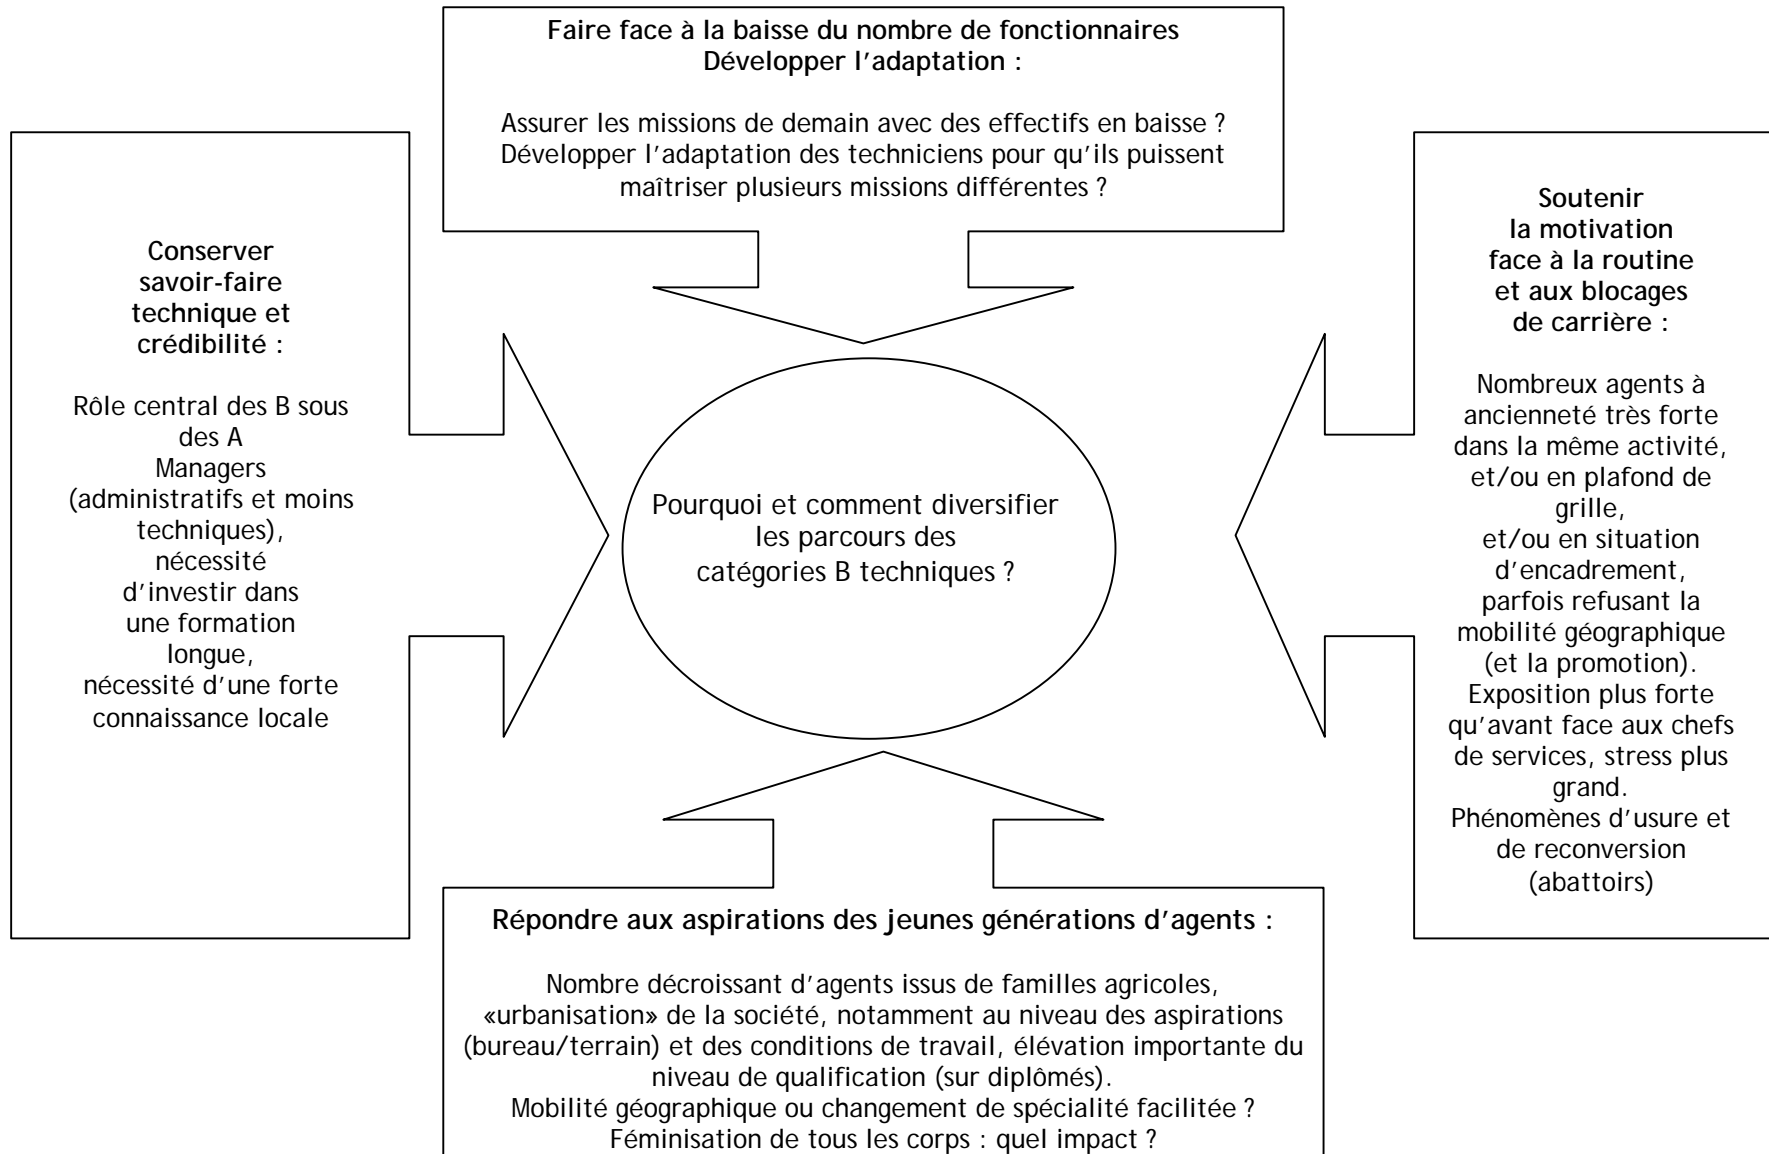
Faire face à la baisse du nombre de fonctionnaires
Développer l'adaptation :

Assurer les missions de demain avec des effectifs en baisse ? Développer l'adaptation des techniciens pour qu'ils puissent maîtriser plusieurs missions différentes ?

Conserver savoir-faire technique et crédibilité :

Rôle central des B sous des A Managers (administratifs et moins techniques), nécessité d'investir dans une formation longue, nécessité d'une forte connaissance locale

Pourquoi et comment diversifier les parcours des catégories B techniques ?

Soutenir la motivation face à la routine et aux blocages de carrière :

Nombreux agents à ancienneté très forte dans la même activité, et/ou en plafond de grille, et/ou en situation d'encadrement, parfois refusant la mobilité géographique (et la promotion). Exposition plus forte qu'avant face aux chefs de services, stress plus grand. Phénomènes d'usure et de reconversion (abattoirs)

Répondre aux aspirations des jeunes générations d'agents :

Nombre décroissant d'agents issus de familles agricoles, «urbanisation» de la société, notamment au niveau des aspirations (bureau/terrain) et des conditions de travail, élévation importante du niveau de qualification (sur diplômés).
Mobilité géographique ou changement de spécialité facilitée ?
Féminisation de tous les corps : quel impact ?